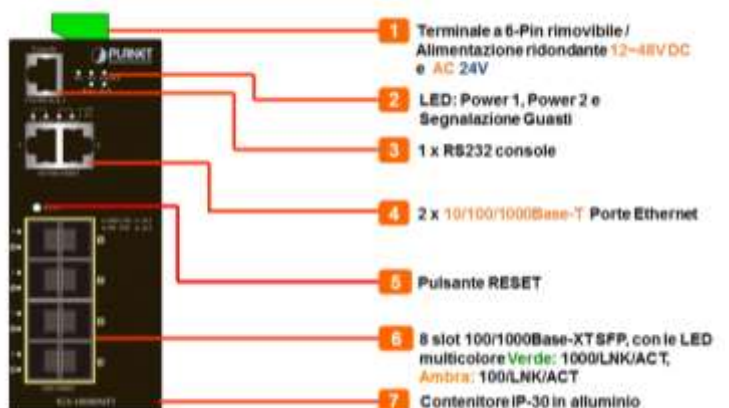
PLANET

1 Terminale a 6-Pin rimovibile / Alimentazione ridondante 12~48V DC e AC 24V

2 LED: Power 1, Power 2 e Segnalazione Guasti

3 1 x RS232 console

4 2 x 10/100/1000Base-T Porte Ethernet

5 Pulsante RESET

6 8 slot 100/1000Base-X SFP, con le LED multicolore Verde: 1000/LNK/ACT, Ambra: 100/LNK/ACT

7 Contenitore IP-30 in alluminio